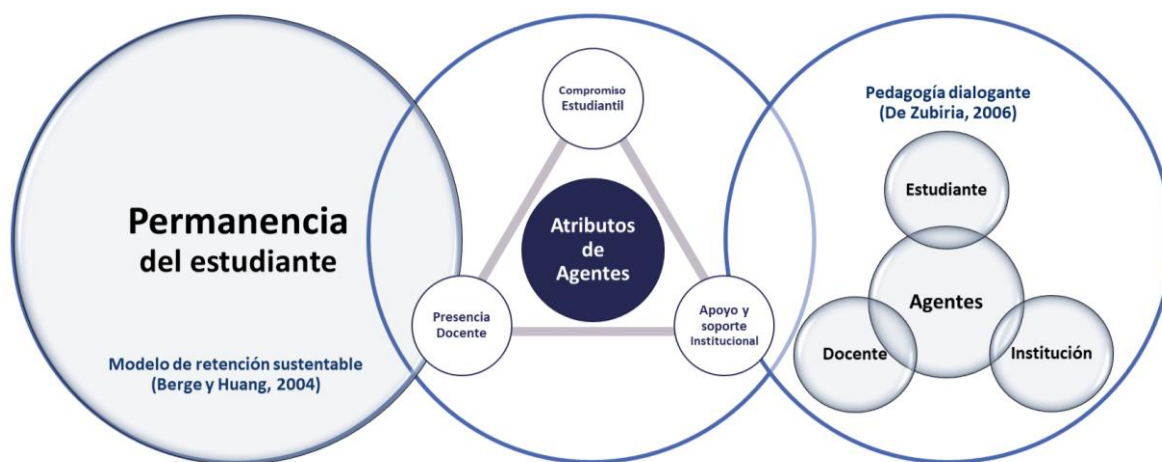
Permanencia del estudiante

Modelo de retención sustentable (Berge y Huang, 2004)

Compromiso Estudiantil

Atributos de Agentes

Presencia Docente

Apoyo y soporte Institucional

Pedagogía dialogante (De Zubiria, 2006)

Estudiante

Agentes

Docente

Institución